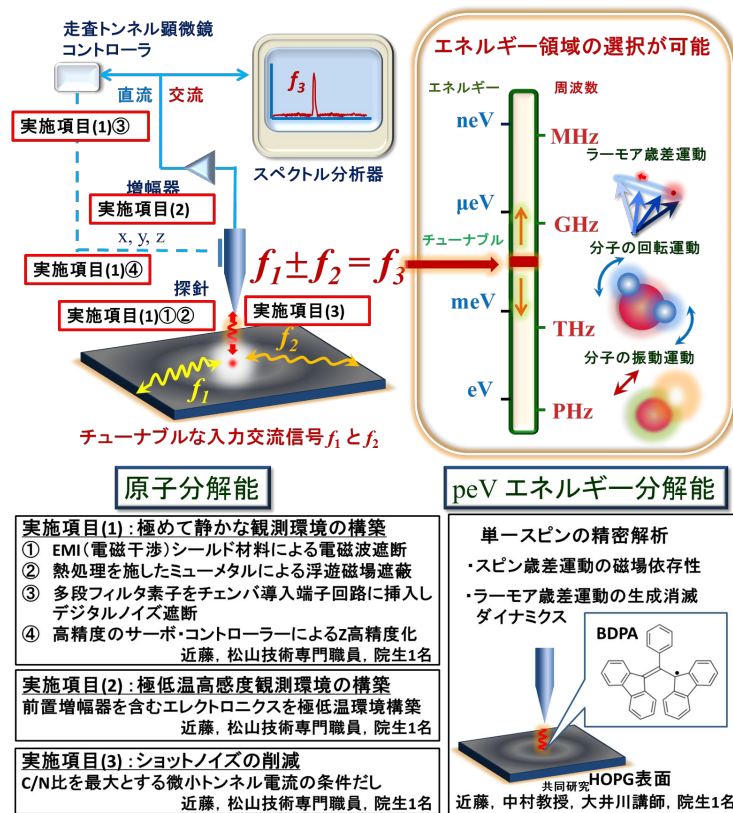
走査トンネル顕微鏡コントローラ

直流　交流

$f_3$

スペクトル分析器

実施項目(1)③

増幅器

実施項目(2)

x, y, z

実施項目(1)④

探針

実施項目(1)①②

実施項目(3)

$f_1 \pm f_2 = f_3$

$f_2$

$f_1$

チューナブルな入力交流信号$f_1$と$f_2$

エネルギー領域の選択が可能

エネルギー

周波数

neV

MHz

ラーモア歳差運動

μeV

GHz

チューナブル

分子の回転運動

meV

THz

分子の振動運動

eV

PHz

原子分解能

peV エネルギー分解能

実施項目(1)：極めて静かな観測環境の構築
① EMI（電磁干渉）シールド材料による電磁波遮断
② 熱処理を施したミューメタルによる浮遊磁場遮蔽
③ 多段フィルタ素子をチェンバ導入端子回路に挿入しデジタルノイズ遮断
④ 高精度のサーボ・コントローラーによるZ高精度化
近藤，松山技術専門職員，院生1名

実施項目(2)：極低温高感度観測環境の構築
前置増幅器を含むエレクトロニクスを極低温環境構築
近藤，松山技術専門職員，院生1名

実施項目(3)：ショットノイズの削減
C/N比を最大とする微小トンネル電流の条件だし
近藤，松山技術専門職員，院生1名

単一スピンの精密解析
・スピン歳差運動の磁場依存性
・ラーモア歳差運動の生成消滅ダイナミクス

BDPA

共同研究

HOPG表面

近藤，中村教授，大井川講師，院生1名